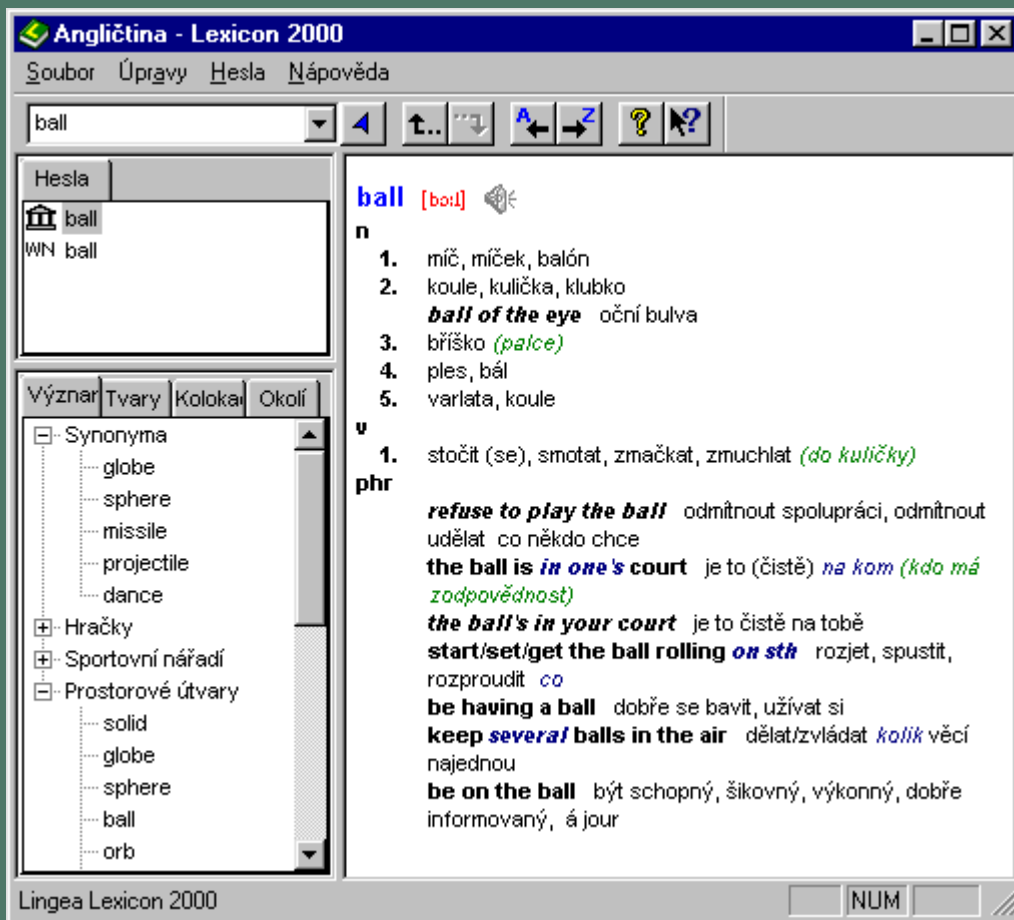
Angličtina - Lexicon 2000

Soubor Úpravy Hesla Nápověda

ball

Hesla

ball
WN ball

Význar Tvary Koloka Okolí

Synonyma
globe
sphere
missile
projectile
dance
Hračky
Sportovní nářadí
Prostorové útvary
solid
globe
sphere
ball
orb

ball [bɔːl]

n

1. míč, míček, balón
2. koule, kulička, klubko
ball of the eye oční bulva
3. bříško (palce)
4. ples, bál
5. varlata, koule

v

1. stočit (se), smotat, zmačkat, zmuchlat (do kuličky)

phr

refuse to play the ball odmítnout spolupráci, odmítnout udělat co někdo chce
the ball is in one's court je to (čistě) na kom (kdo má zodpovědnost)
the ball's in your court je to čistě na tobě
start/set/get the ball rolling on sth rozjet, spustit, rozproudit co
be having a ball dobře se bavit, užívat si
keep several balls in the air dělat/zvládat kolik věcí najednou
be on the ball být schopný, šikovný, výkonný, dobře informovaný, á jour

Lingea Lexicon 2000 NUM